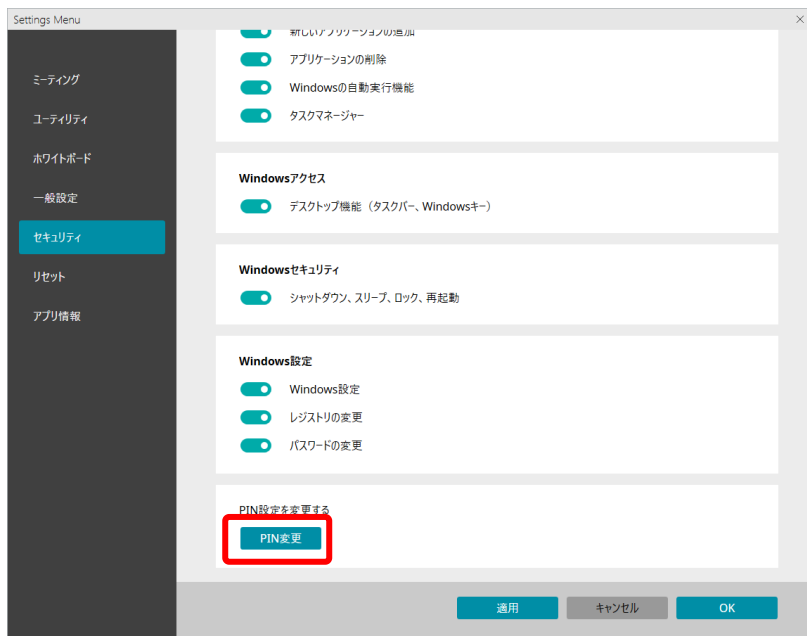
Settings Menu
×

ミーティング
ユーティリティ
ホワイトボード
一般設定
セキュリティ
リセット
アプリ情報

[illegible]
アプリケーションの削除
Windowsの自動実行機能
タスクマネージャー

Windowsアクセス
デスクトップ機能（タスクバー、Windowsキー）

Windowsセキュリティ
シャットダウン、スリープ、ロック、再起動

Windows設定
Windows設定
レジストリの変更
パスワードの変更

PIN設定を変更する
PIN変更

適用
キャンセル
OK